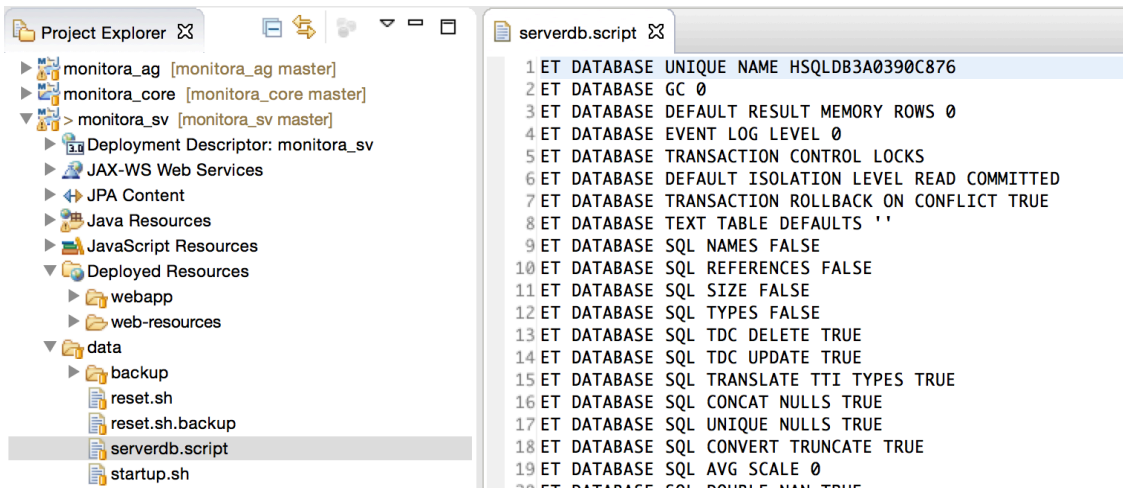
Project Explorer

monitora_ag [monitora_ag master]
monitora_core [monitora_core master]
> monitora_sv [monitora_sv master]
Deployment Descriptor: monitora_sv
JAX-WS Web Services
JPA Content
Java Resources
JavaScript Resources
Deployed Resources
webapp
web-resources
data
backup
reset.sh
reset.sh.backup
serverdb.script
startup.sh

serverdb.script

1 ET DATABASE UNIQUE NAME HSQLDB3A0390C876
2 ET DATABASE GC 0
3 ET DATABASE DEFAULT RESULT MEMORY ROWS 0
4 ET DATABASE EVENT LOG LEVEL 0
5 ET DATABASE TRANSACTION CONTROL LOCKS
6 ET DATABASE DEFAULT ISOLATION LEVEL READ COMMITTED
7 ET DATABASE TRANSACTION ROLLBACK ON CONFLICT TRUE
8 ET DATABASE TEXT TABLE DEFAULTS ''
9 ET DATABASE SQL NAMES FALSE
10 ET DATABASE SQL REFERENCES FALSE
11 ET DATABASE SQL SIZE FALSE
12 ET DATABASE SQL TYPES FALSE
13 ET DATABASE SQL TDC DELETE TRUE
14 ET DATABASE SQL TDC UPDATE TRUE
15 ET DATABASE SQL TRANSLATE TTI TYPES TRUE
16 ET DATABASE SQL CONCAT NULLS TRUE
17 ET DATABASE SQL UNIQUE NULLS TRUE
18 ET DATABASE SQL CONVERT TRUNCATE TRUE
19 ET DATABASE SQL AVG SCALE 0
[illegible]